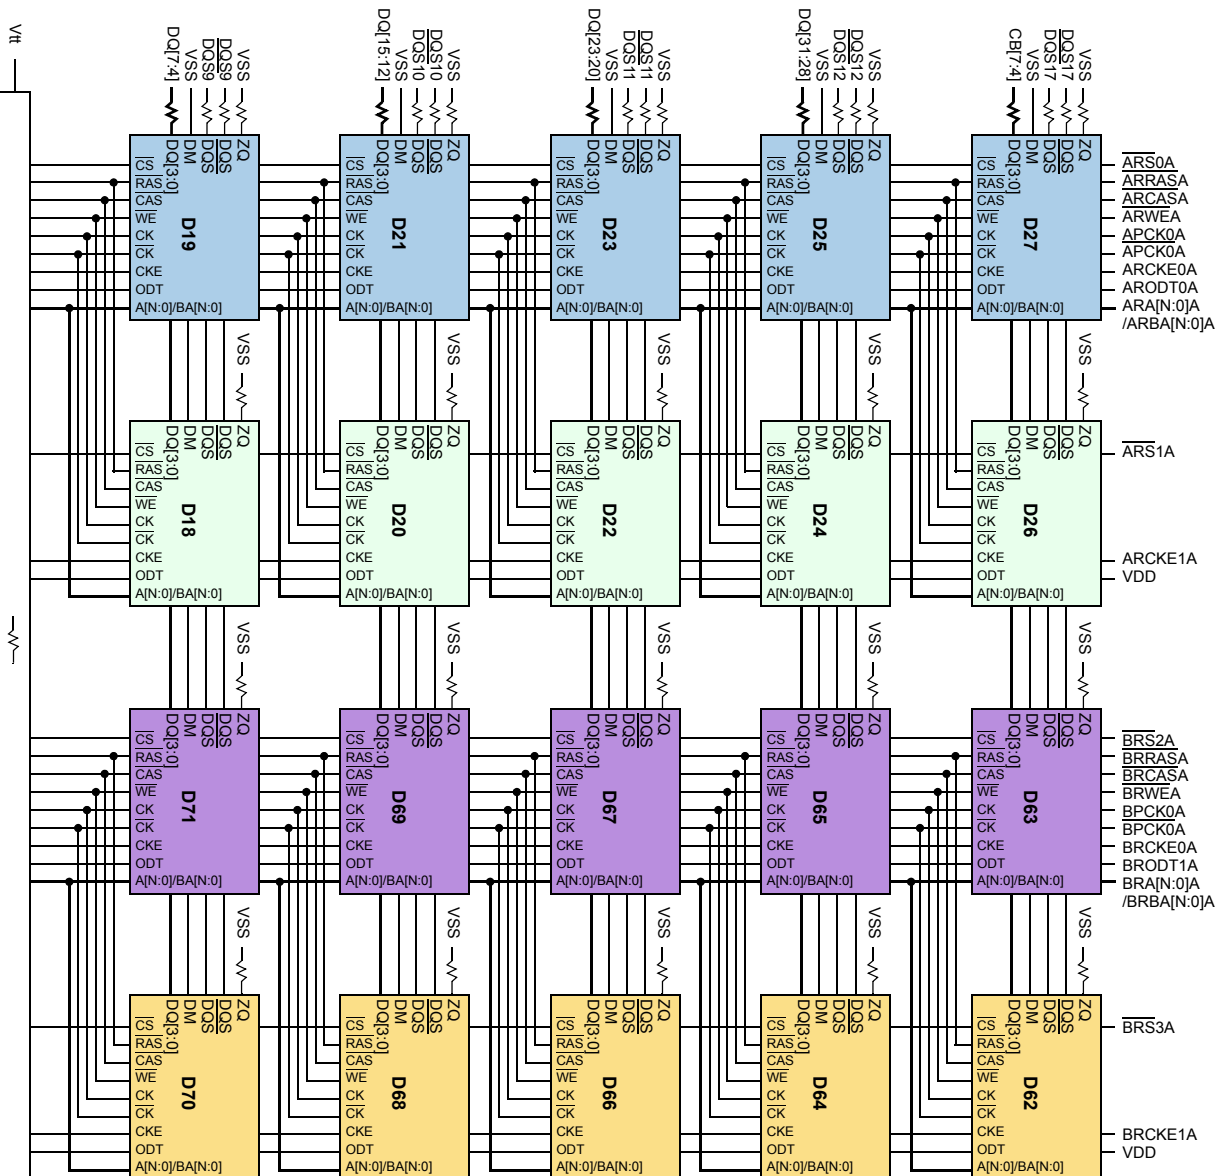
Vtt

DQ[7:4]
VSS
DQS9
DQS9
VSS

DQ[15:12]
VSS
DQS10
DQS10
VSS

DQ[23:20]
VSS
DQS11
DQS11
VSS

DQ[31:28]
VSS
DQS12
DQS12
VSS

CB[7:4]
VSS
DQS17
DQS17
VSS

D19
$\overline{CS}$
$\overline{RAS}$
$\overline{CAS}$
$\overline{WE}$
CK
$\overline{CK}$
CKE
ODT
A[N:0]/BA[N:0]
DQ[3:0]
DM
DQS
DQS
ZQ

D21
$\overline{CS}$
$\overline{RAS}$
$\overline{CAS}$
$\overline{WE}$
CK
$\overline{CK}$
CKE
ODT
A[N:0]/BA[N:0]
DQ[3:0]
DM
DQS
DQS
ZQ

D23
$\overline{CS}$
$\overline{RAS}$
$\overline{CAS}$
$\overline{WE}$
CK
$\overline{CK}$
CKE
ODT
A[N:0]/BA[N:0]
DQ[3:0]
DM
DQS
DQS
ZQ

D25
$\overline{CS}$
$\overline{RAS}$
$\overline{CAS}$
$\overline{WE}$
CK
$\overline{CK}$
CKE
ODT
A[N:0]/BA[N:0]
DQ[3:0]
DM
DQS
DQS
ZQ

D27
$\overline{CS}$
$\overline{RAS}$
$\overline{CAS}$
$\overline{WE}$
CK
$\overline{CK}$
CKE
ODT
A[N:0]/BA[N:0]
DQ[3:0]
DM
DQS
DQS
ZQ

$\overline{ARS0A}$
$\overline{ARRASA}$
$\overline{ARCASA}$
ARWEA
$\overline{APCK0A}$
APCK0A
ARCKE0A
ARODT0A
ARA[N:0]A
/ARBA[N:0]A

VSS
VSS
VSS
VSS
VSS

D18
$\overline{CS}$
$\overline{RAS}$
$\overline{CAS}$
$\overline{WE}$
CK
$\overline{CK}$
CKE
ODT
A[N:0]/BA[N:0]
DQ[3:0]
DM
DQS
DQS
ZQ

D20
$\overline{CS}$
$\overline{RAS}$
$\overline{CAS}$
$\overline{WE}$
CK
$\overline{CK}$
CKE
ODT
A[N:0]/BA[N:0]
DQ[3:0]
DM
DQS
DQS
ZQ

D22
$\overline{CS}$
$\overline{RAS}$
$\overline{CAS}$
$\overline{WE}$
CK
$\overline{CK}$
CKE
ODT
A[N:0]/BA[N:0]
DQ[3:0]
DM
DQS
DQS
ZQ

D24
$\overline{CS}$
$\overline{RAS}$
$\overline{CAS}$
$\overline{WE}$
CK
$\overline{CK}$
CKE
ODT
A[N:0]/BA[N:0]
DQ[3:0]
DM
DQS
DQS
ZQ

D26
$\overline{CS}$
$\overline{RAS}$
$\overline{CAS}$
$\overline{WE}$
CK
$\overline{CK}$
CKE
ODT
A[N:0]/BA[N:0]
DQ[3:0]
DM
DQS
DQS
ZQ

$\overline{ARS1A}$
ARCKE1A
VDD

VSS
VSS
VSS
VSS
VSS

D71
$\overline{CS}$
$\overline{RAS}$
$\overline{CAS}$
$\overline{WE}$
CK
$\overline{CK}$
CKE
ODT
A[N:0]/BA[N:0]
DQ[3:0]
DM
DQS
DQS
ZQ

D69
$\overline{CS}$
$\overline{RAS}$
$\overline{CAS}$
$\overline{WE}$
CK
$\overline{CK}$
CKE
ODT
A[N:0]/BA[N:0]
DQ[3:0]
DM
DQS
DQS
ZQ

D67
$\overline{CS}$
$\overline{RAS}$
$\overline{CAS}$
$\overline{WE}$
CK
$\overline{CK}$
CKE
ODT
A[N:0]/BA[N:0]
DQ[3:0]
DM
DQS
DQS
ZQ

D65
$\overline{CS}$
$\overline{RAS}$
$\overline{CAS}$
$\overline{WE}$
CK
$\overline{CK}$
CKE
ODT
A[N:0]/BA[N:0]
DQ[3:0]
DM
DQS
DQS
ZQ

D63
$\overline{CS}$
$\overline{RAS}$
$\overline{CAS}$
$\overline{WE}$
CK
$\overline{CK}$
CKE
ODT
A[N:0]/BA[N:0]
DQ[3:0]
DM
DQS
DQS
ZQ

$\overline{BRS2A}$
$\overline{BRRASA}$
$\overline{BRCASA}$
BRWEA
$\overline{BPCK0A}$
BPCK0A
BRCKE0A
BRODT1A
BRA[N:0]A
/BRBA[N:0]A

VSS
VSS
VSS
VSS
VSS

D70
$\overline{CS}$
$\overline{RAS}$
$\overline{CAS}$
$\overline{WE}$
CK
$\overline{CK}$
CKE
ODT
A[N:0]/BA[N:0]
DQ[3:0]
DM
DQS
DQS
ZQ

D68
$\overline{CS}$
$\overline{RAS}$
$\overline{CAS}$
$\overline{WE}$
CK
$\overline{CK}$
CKE
ODT
A[N:0]/BA[N:0]
DQ[3:0]
DM
DQS
DQS
ZQ

D66
$\overline{CS}$
$\overline{RAS}$
$\overline{CAS}$
$\overline{WE}$
CK
$\overline{CK}$
CKE
ODT
A[N:0]/BA[N:0]
DQ[3:0]
DM
DQS
DQS
ZQ

D64
$\overline{CS}$
$\overline{RAS}$
$\overline{CAS}$
$\overline{WE}$
CK
$\overline{CK}$
CKE
ODT
A[N:0]/BA[N:0]
DQ[3:0]
DM
DQS
DQS
ZQ

D62
$\overline{CS}$
$\overline{RAS}$
$\overline{CAS}$
$\overline{WE}$
CK
$\overline{CK}$
CKE
ODT
A[N:0]/BA[N:0]
DQ[3:0]
DM
DQS
DQS
ZQ

$\overline{BRS3A}$
BRCKE1A
VDD